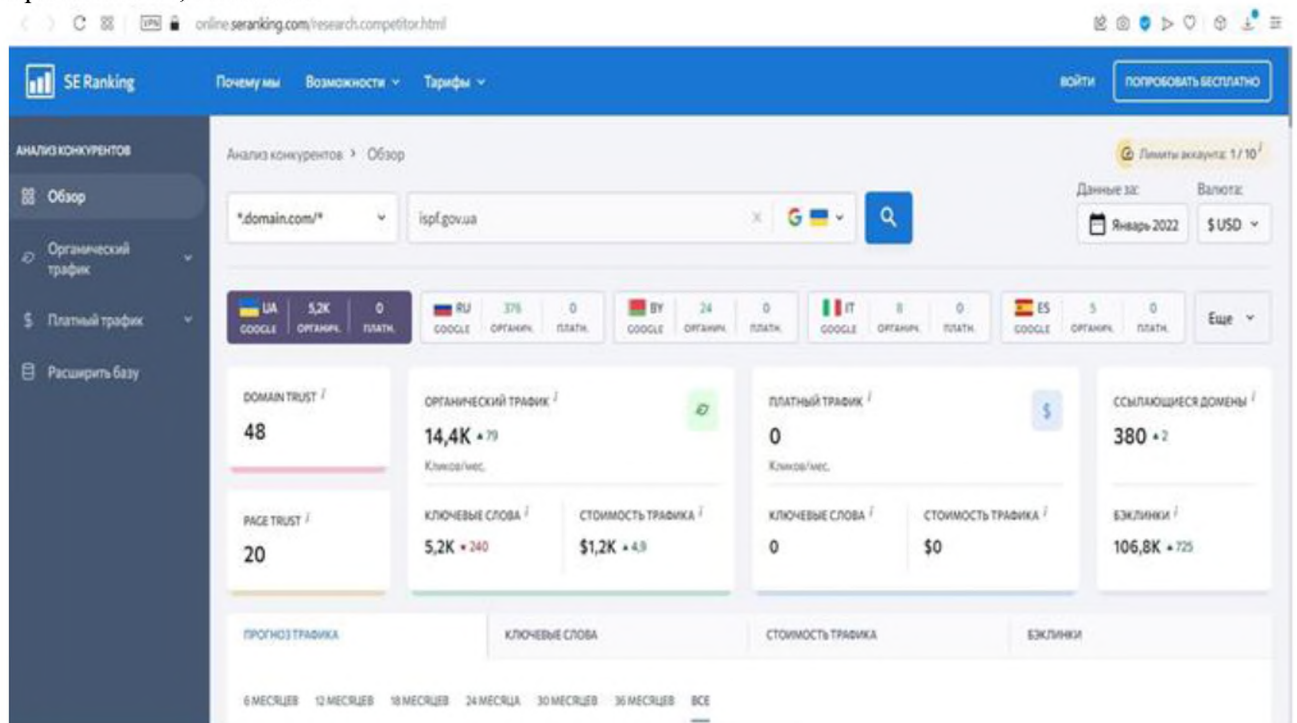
online.seranking.com/research.competitor.html

SE Ranking

Почему мы Возможности Тарифы

ВОЙТИ ПОПРОБОВАТЬ БЕСПЛАТНО

АНАЛИЗ КОНКУРЕНТОВ

Обзор

Органический трафик

Платный трафик

Расширить базу

Анализ конкурентов > Обзор

Лимиты аккаунта: 1/10

*.domain.com/*

ispf.gov.ua

Данные за:

Январь 2022

Валюта:

$USD

UA GOOGLE 5,2K ОРГАНИЧ. 0 ПЛАТН.

RU GOOGLE 376 ОРГАНИЧ. 0 ПЛАТН.

BY GOOGLE 24 ОРГАНИЧ. 0 ПЛАТН.

IT GOOGLE 8 ОРГАНИЧ. 0 ПЛАТН.

ES GOOGLE 5 ОРГАНИЧ. 0 ПЛАТН.

Еще

DOMAIN TRUST
48

PAGE TRUST
20

ОРГАНИЧЕСКИЙ ТРАФИК
14,4K ▲79
Кликов/мес.

КЛЮЧЕВЫЕ СЛОВА
5,2K ▼240

СТОИМОСТЬ ТРАФИКА
$1,2K ▲4,9

ПЛАТНЫЙ ТРАФИК
0
Кликов/мес.

КЛЮЧЕВЫЕ СЛОВА
0

СТОИМОСТЬ ТРАФИКА
$0

ССЫЛАЮЩИЕСЯ ДОМЕНЫ
380 ▲2

БЭКЛИНКИ
106,8K ▲725

ПРОГНОЗ ТРАФИКА

КЛЮЧЕВЫЕ СЛОВА

СТОИМОСТЬ ТРАФИКА

БЭКЛИНКИ

6 МЕСЯЦЕВ 12 МЕСЯЦЕВ 18 МЕСЯЦЕВ 24 МЕСЯЦА 30 МЕСЯЦЕВ 36 МЕСЯЦЕВ ВСЕ